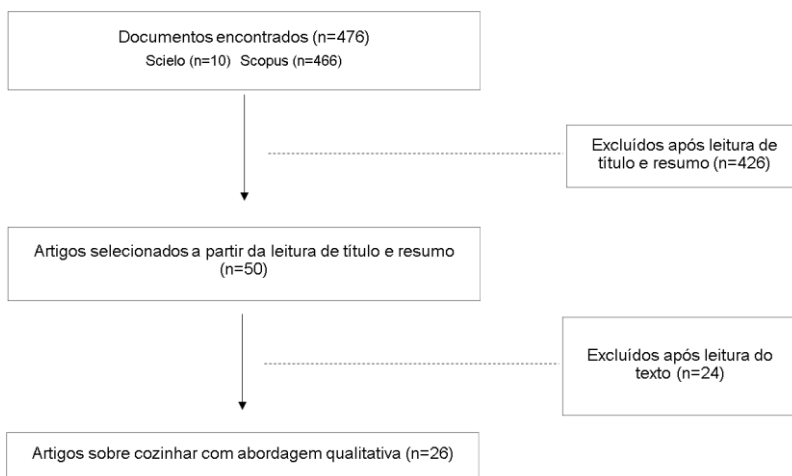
Documentos encontrados (n=476)
Scielo (n=10) Scopus (n=466)

Excluídos após leitura de título e resumo (n=426)

Artigos selecionados a partir da leitura de título e resumo (n=50)

Excluídos após leitura do texto (n=24)

Artigos sobre cozinhar com abordagem qualitativa (n=26)